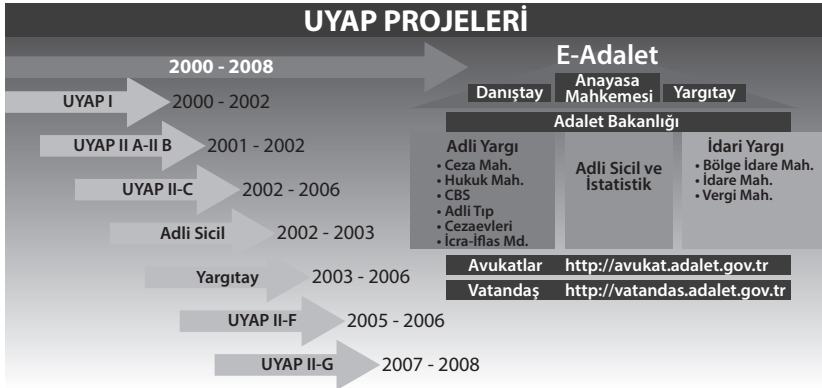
UYAP PROJELERİ

2000 - 2008

UYAP I 2000 - 2002

UYAP II A-II B 2001 - 2002

UYAP II-C 2002 - 2006

Adli Sicil 2002 - 2003

Yargıtay 2003 - 2006

UYAP II-F 2005 - 2006

UYAP II-G 2007 - 2008

E-Adalet

Danıştay

Anayasa Mahkemesi

Yargıtay

Adalet Bakanlığı

Adli Yargı
• Ceza Mah.
• Hukuk Mah.
• CBS
• Adli Tıp
• Cezaevleri
• İcra-İflas Md.

Adli Sicil ve İstatistik

İdari Yargı
• Bölge İdare Mah.
• İdare Mah.
• Vergi Mah.

| Avukatlar | http://avukat.adalet.gov.tr |
|---|---|
| Vatandaş | http://vatandas.adalet.gov.tr |